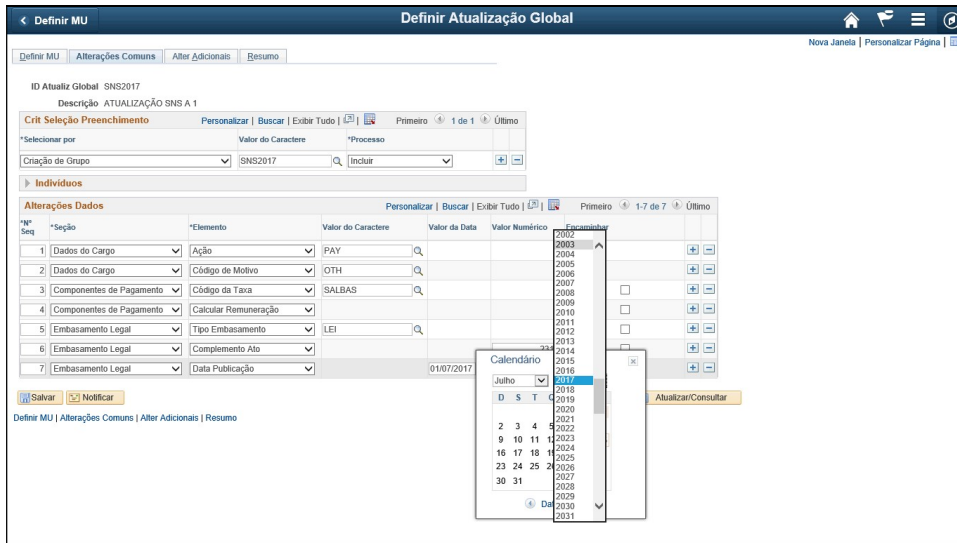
< Definir MU

Definir Atualização Global

Nova Janela | Personalizar Página |

Definir MU | Alterações Comuns | Alter Adicionais | Resumo

ID Atualiz Global SNS2017

Descrição ATUALIZAÇÃO SNS A 1

Crit Seleção Preenchimento

Personalizar | Buscar | Exibir Tudo | Primeiro 1 de 1 Último

| *Selecionar por | Valor do Caractere | *Processo |
|---|---|---|
| Criação de Grupo | SNS2017 | Incluir |

Indivíduos

Alterações Dados

Personalizar | Buscar | Exibir Tudo | Primeiro 1-7 de 7 Último

| *Nº Seq | *Seção | *Elemento | Valor do Caractere | Valor da Data | Valor Numérico | Encaminhar |
|---|---|---|---|---|---|---|
| 1 | Dados do Cargo | Ação | PAY | | | |
| 2 | Dados do Cargo | Código de Motivo | OTH | | | |
| 3 | Componentes de Pagamento | Código da Taxa | SALBAS | | | |
| 4 | Componentes de Pagamento | Calcular Remuneração | | | | |
| 5 | Embasamento Legal | Tipo Embasamento | LEI | | | |
| 6 | Embasamento Legal | Complemento Ato | | | 233 | |
| 7 | Embasamento Legal | Data Publicação | | 01/07/2017 | | |

Salvar Notificar

Atualizar/Consultar

Definir MU | Alterações Comuns | Alter Adicionais | Resumo

Calendário

Julho

D S T

2 3 4 5
9 10 11 12
16 17 18 19
23 24 25 26
30 31

Da

2002
2003
2004
2005
2006
2007
2008
2009
2010
2011
2012
2013
2014
2015
2016
2017
2018
2019
2020
2021
2022
2023
2024
2025
2026
2027
2028
2029
2030
2031